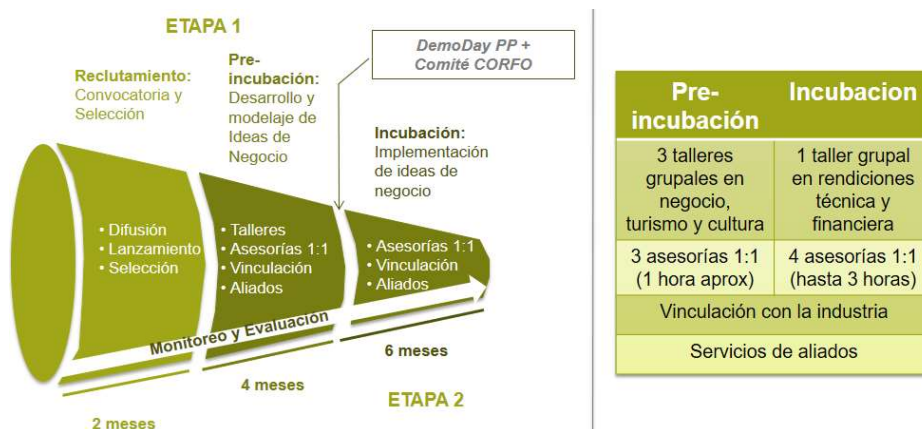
ETAPA 1

Reclutamiento: Convocatoria y Selección

Pre-incubación: Desarrollo y modelaje de Ideas de Negocio

DemoDay PP + Comité CORFO

Incubación: Implementación de ideas de negocio

• Difusión
• Lanzamiento
• Selección

• Talleres
• Asesorías 1:1
• Vinculación
• Aliados

• Asesorías 1:1
• Vinculación
• Aliados

Monitoreo y Evaluación

6 meses

4 meses

ETAPA 2

2 meses

| Pre-incubación | Incubacion |
|---|---|
| 3 talleres grupales en negocio, turismo y cultura | 1 taller grupal en rendiciones técnica y financiera |
| 3 asesorías 1:1 (1 hora aprox) | 4 asesorías 1:1 (hasta 3 horas) |
| Vinculación con la industria | |
| Servicios de aliados | |